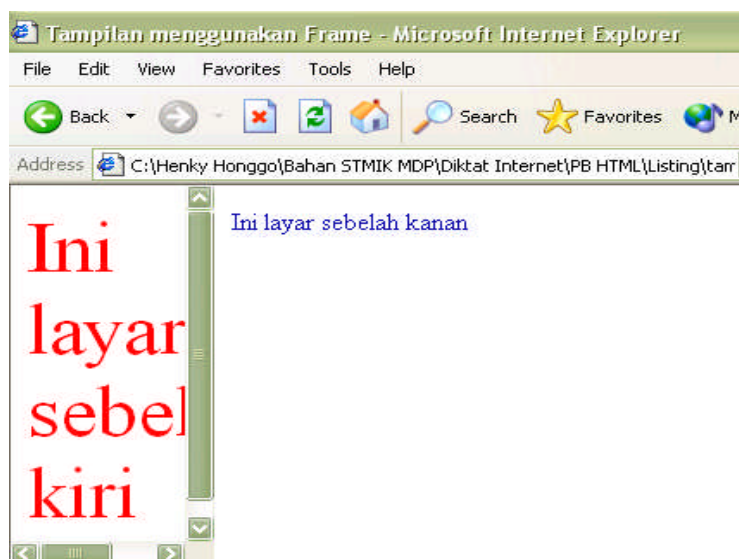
Tampilan menggunakan Frame - Microsoft Internet Explorer

File Edit View Favorites Tools Help

Back Search Favorites M

Address C:\Henky Honggo\Bahan STMIK MDP\Diktat Internet\PB HTML\Listing\tam

Ini layar sebel kiri

Ini layar sebelah kanan